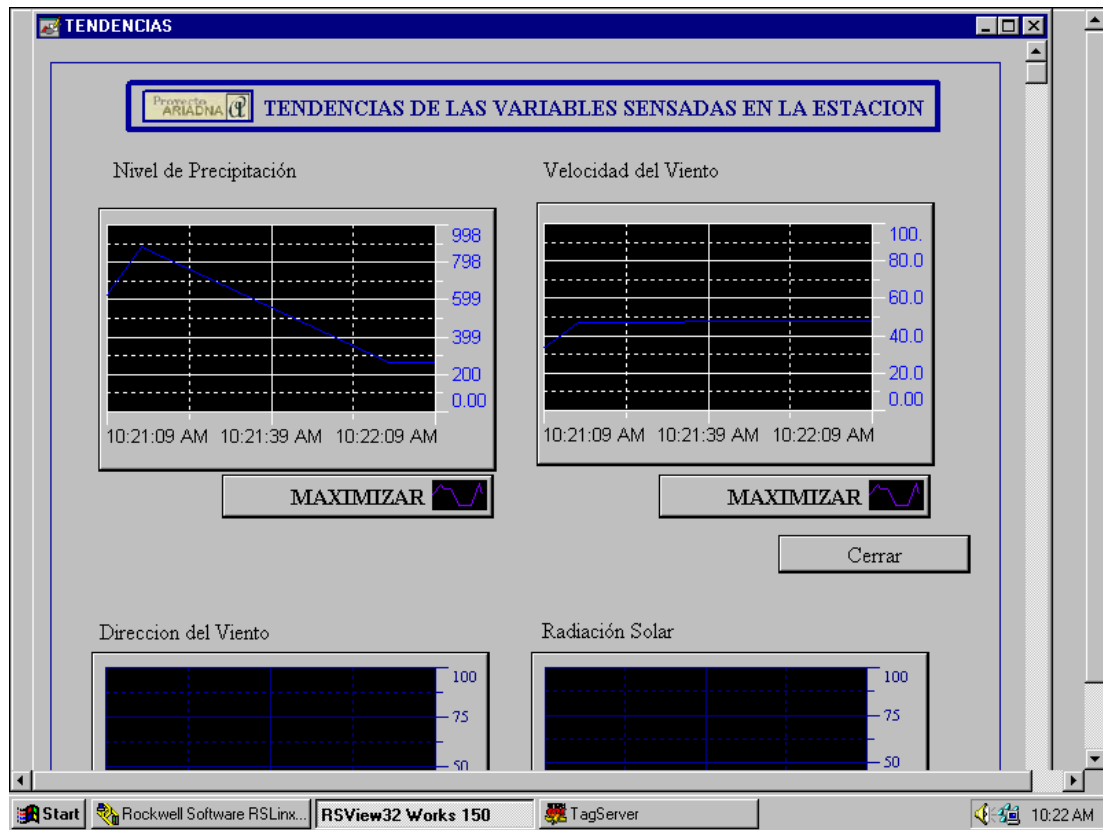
TENDENCIAS

Proyecto ARIADNA

TENDENCIAS DE LAS VARIABLES SENSADAS EN LA ESTACION

Nivel de Precipitación

998
798
599
399
200
0.00

10:21:09 AM 10:21:39 AM 10:22:09 AM

MAXIMIZAR

Velocidad del Viento

100.
80.0
60.0
40.0
20.0
0.00

10:21:09 AM 10:21:39 AM 10:22:09 AM

MAXIMIZAR

Cerrar

Direccion del Viento

100
75
50

Radiación Solar

100
75
50

Start | Rockwell Software RSLinx... | RSView32 Works 150 | TagServer | 10:22 AM